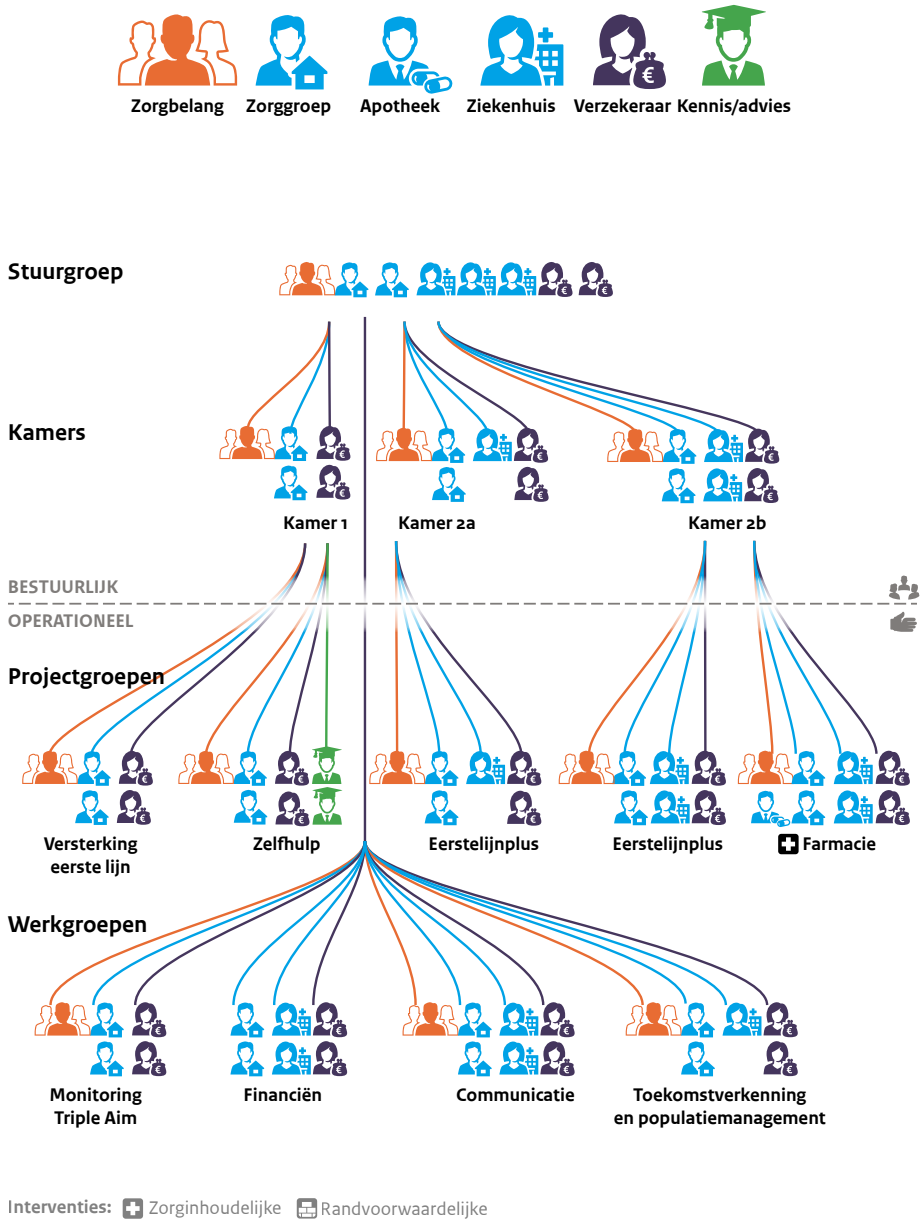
Zorgbelang Zorggroep Apotheek Ziekenhuis Verzekeraar Kennis/advies

Stuurgroep

Kamers

Kamer 1 Kamer 2a Kamer 2b

BESTUURLIJK

OPERATIONEEL

Projectgroepen

Versterking eerste lijn

Zelfhulp

Eerstelijnplus

Eerstelijnplus

Farmacie

Werkgroepen

Monitoring Triple Aim

Financiën

Communicatie

Toekomstverkenning en populatiemanagement

Interventies: Zorginhoudelijke Randvoorwaardelijke